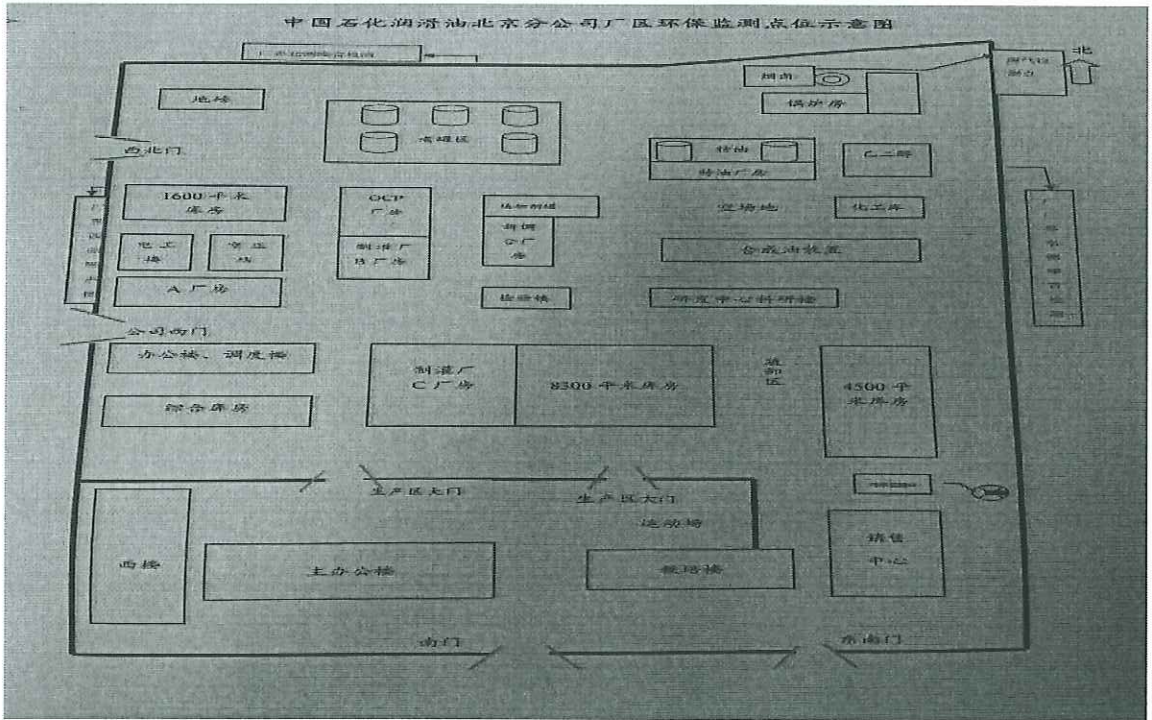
中国石化润滑油北京分公司厂区环保监测点位示意图

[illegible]

北

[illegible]

锅炉房

地磅

罐区

西北门

特油

特油厂房

乙二醇

1600平米库房

OCP厂房

调和剂罐

空场地

化工库

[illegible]

电工排

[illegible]

制漆厂B厂房

调和C厂房

合成油装置

A厂房

综合楼

研发中心材料研楼

公司西门

办公楼、调度楼

制漆厂C厂房

8500平米库房

装卸区

4500平米库房

综合库房

生产区大门

生产区大门

运动场

西楼

主办公楼

操培楼

销售中心

南门

东南门

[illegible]